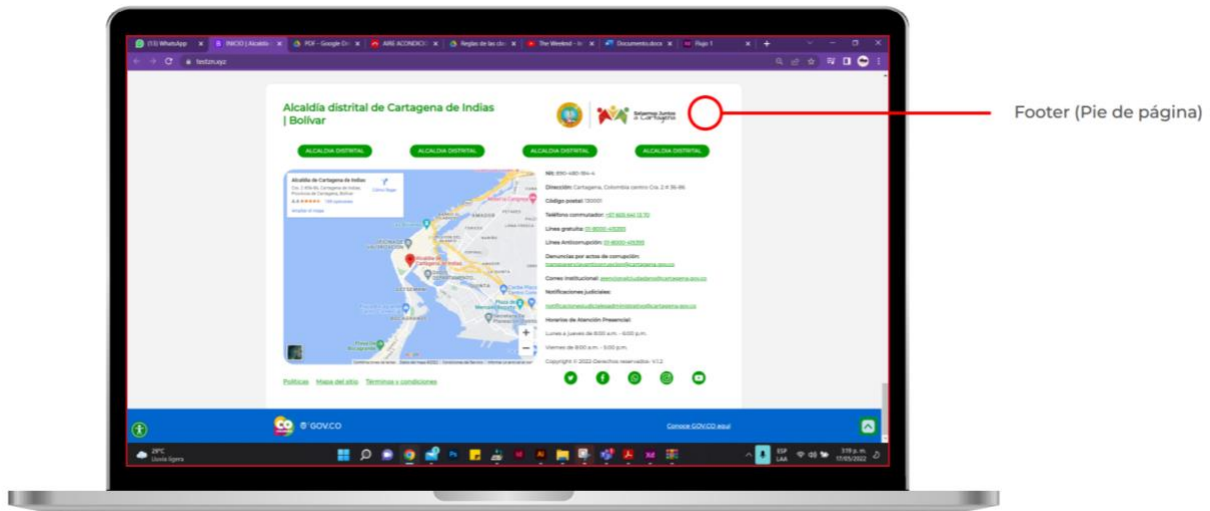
(13) WhatsApp | INICIO | Alcaldía | PDF - Google Dr | AIRE ACONDICI | Reglas de las cl | The Weeknd | Documento.docx | Page 1

testzn.xyz

Alcaldía distrital de Cartagena de Indias | Bolívar

Salvemos Juntos a Cartagena

Footer (Pie de página)

ALCALDIA DISTRITAL | ALCALDIA DISTRITAL | ALCALDIA DISTRITAL | ALCALDIA DISTRITAL

Alcaldía de Cartagena de Indias

Cómo llegar

Ampliar el mapa

NIt: 890-480-184-4

Dirección: Cartagena, Colombia centro Cra. 2 # 36-86

Código postal: 130001

Teléfono conmutador: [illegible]

Línea gratuita: 01-8000-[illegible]

Línea Anticorrupción: 01-8000-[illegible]

Denuncias por actos de corrupción: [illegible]

Correo institucional: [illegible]

Notificaciones judiciales: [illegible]

Horarios de Atención Presencial:

Lunes a jueves de 8:00 a.m. - 6:00 p.m.

Viernes de 8:00 a.m. - 5:00 p.m.

Copyright © 2022 Derechos reservados. V1.2

Políticas Mapa del sitio Términos y condiciones

GOV.CO

Conoce GOV.CO aquí

29°C Lluvia ligera

ESP LAA 3:19 p. m. 17/05/2022